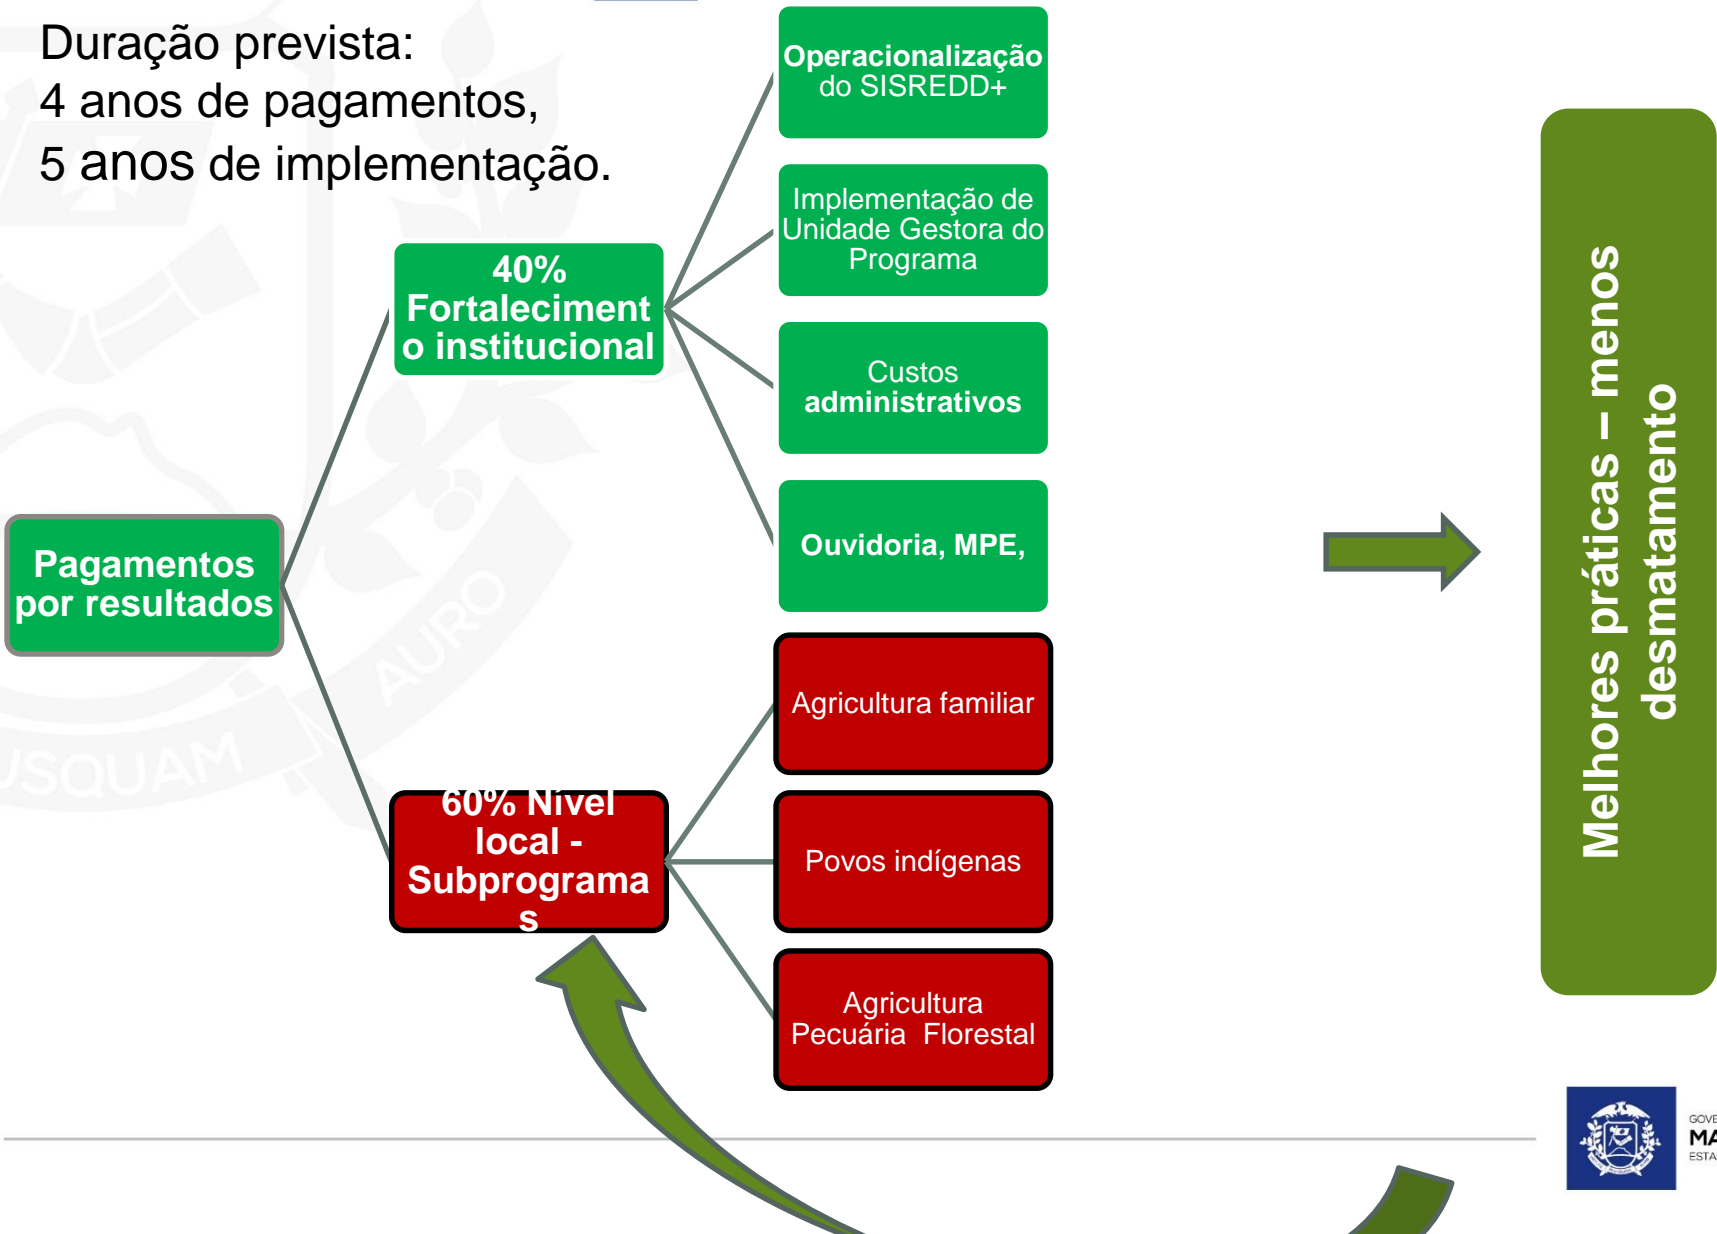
Duração prevista:
4 anos de pagamentos,
5 anos de implementação.

Pagamentos por resultados

40% Fortaleciment o institucional

Operacionalização do SISREDD+

Implementação de Unidade Gestora do Programa

Custos administrativos

Ouvidoria, MPE,

60% Nível local - Subprograma s

Agricultura familiar

Povos indígenas

Agricultura Pecuária Florestal

Melhores práticas – menos desmatamento

USQUAM

AURO

GOVE
MA
ESTA